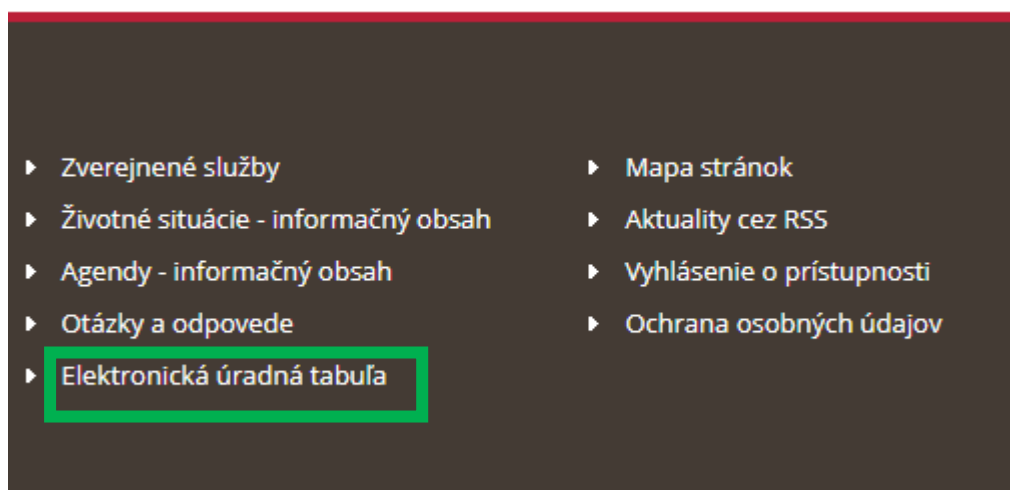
Zverejnené služby
Životné situácie - informačný obsah
Agendy - informačný obsah
Otázky a odpovede
Elektronická úradná tabuľa

Mapa stránok
Aktuality cez RSS
Vyhlásenie o prístupnosti
Ochrana osobných údajov